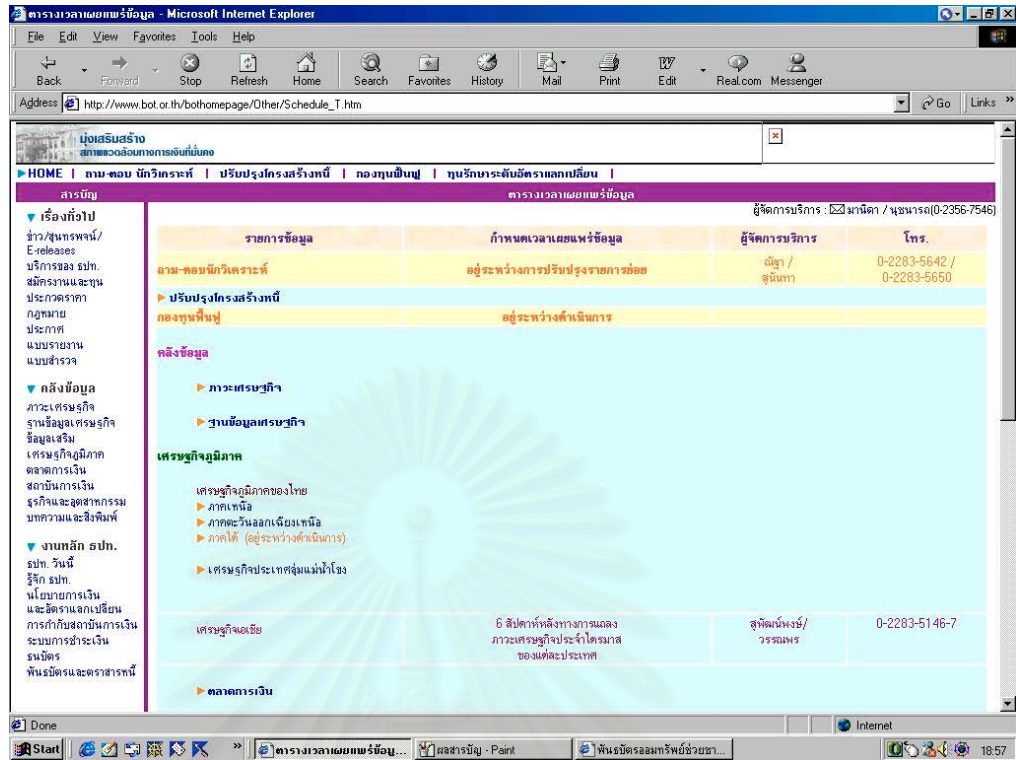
ตารางเวลาเผยแพร่ข้อมูล - Microsoft Internet Explorer

File Edit View Favorites Tools Help

Back Forward Stop Refresh Home Search Favorites History Mail Print Edit Real.com Messenger

Address http://www.bot.or.th/bothomepage/Other/Schedule_T.htm Go Links

มุ่งเสริมสร้าง
สภาพแวดล้อมทางการเงินที่มั่นคง

▶HOME | ถาม-ตอบ นักวิเคราะห์ | ปรับปรุงโครงสร้างหนี้ | กองทุนฟื้นฟู | ทุนรักษาระดับอัตราแลกเปลี่ยน |

สารบัญ

▼ เรื่องทั่วไป
ข่าว/ข่าวประชาสัมพันธ์/ E-releases
บริการของ ธปท.
สมัครงานและทุน
ประกวดราคา
กฎหมาย
ประกาศ
แบบรายงาน
แบบสำรวจ

▼ คลังข้อมูล
ภาวะเศรษฐกิจ
ฐานข้อมูลเศรษฐกิจ
ข้อมูลเสริม
เศรษฐกิจภูมิภาค
ตลาดการเงิน
สถาบันการเงิน
ธุรกิจและอุตสาหกรรม
บทความและสิ่งพิมพ์

▼ งานหลัก ธปท.
ธปท. วันนี้
รู้จัก ธปท.
นโยบายการเงิน และอัตราแลกเปลี่ยน
การกำกับสถาบันการเงิน
ระบบการชำระเงิน
ธนบัตร
พันธบัตรและตราสารหนี้

ตารางเวลาเผยแพร่ข้อมูล

ผู้จัดการบริการ : มานิดา / นุชนารถ(0-2356-7546)

| รายการข้อมูล | กำหนดเวลาเผยแพร่ข้อมูล | ผู้จัดการบริการ | โทร. |
|---|---|---|---|
| ถาม-ตอบนักวิเคราะห์ | อยู่ระหว่างการปรับปรุงรายการย่อย | ณัฐา / สุนันทา | 0-2283-5642 / 0-2283-5650 |
| ▶ ปรับปรุงโครงสร้างหนี้ | | | |
| กองทุนฟื้นฟู | อยู่ระหว่างดำเนินการ | | |

คลังข้อมูล

▶ ภาวะเศรษฐกิจ

▶ ฐานข้อมูลเศรษฐกิจ

เศรษฐกิจภูมิภาค

เศรษฐกิจภูมิภาคของไทย
▶ ภาคเหนือ
▶ ภาคตะวันออกเฉียงเหนือ
▶ ภาคใต้ (อยู่ระหว่างดำเนินการ)

▶ เศรษฐกิจประเทศลุ่มแม่น้ำโขง

| เศรษฐกิจเอเชีย | 6 สัปดาห์หลังทางการแถลงภาวะเศรษฐกิจประจำไตรมาสของแต่ละประเทศ | สุพัฒน์พงษ์/ วรรณพร | 0-2283-5146-7 |
|---|---|---|---|

▶ ตลาดการเงิน

Done Internet

Start ตารางเวลาเผยแพร่ข้อมู... ผลสารบัญ - Paint พันธบัตรออมทรัพย์ช่วยชา... 18:57